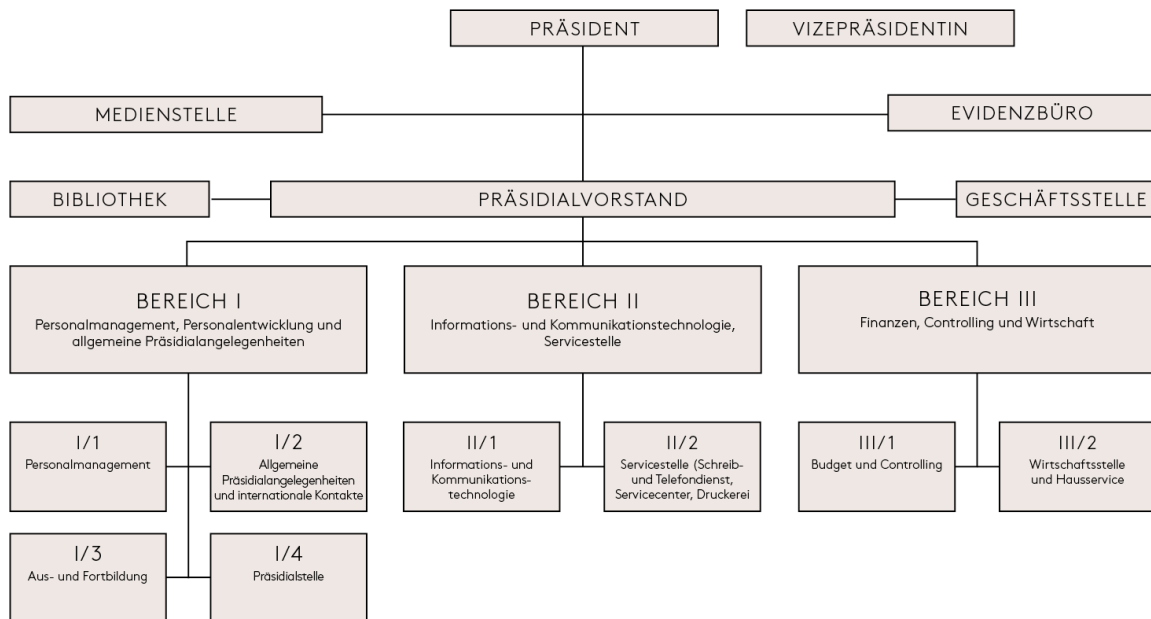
PRÄSIDENT

VIZEPRÄSIDENTIN

MEDIENSTELLE

EVIDENZBÜRO

BIBLIOTHEK

PRÄSIDIALVORSTAND

GESCHÄFTSSTELLE

BEREICH I
Personalmanagement, Personalentwicklung und allgemeine Präsidialangelegenheiten

BEREICH II
Informations- und Kommunikationstechnologie, Servicestelle

BEREICH III
Finanzen, Controlling und Wirtschaft

I/1
Personalmanagement

I/2
Allgemeine Präsidialangelegenheiten und internationale Kontakte

II/1
Informations- und Kommunikationstechnologie

II/2
Servicestelle (Schreib- und Telefondienst, Servicecenter, Druckerei

III/1
Budget und Controlling

III/2
Wirtschaftsstelle und Hausservice

I/3
Aus- und Fortbildung

I/4
Präsidialstelle